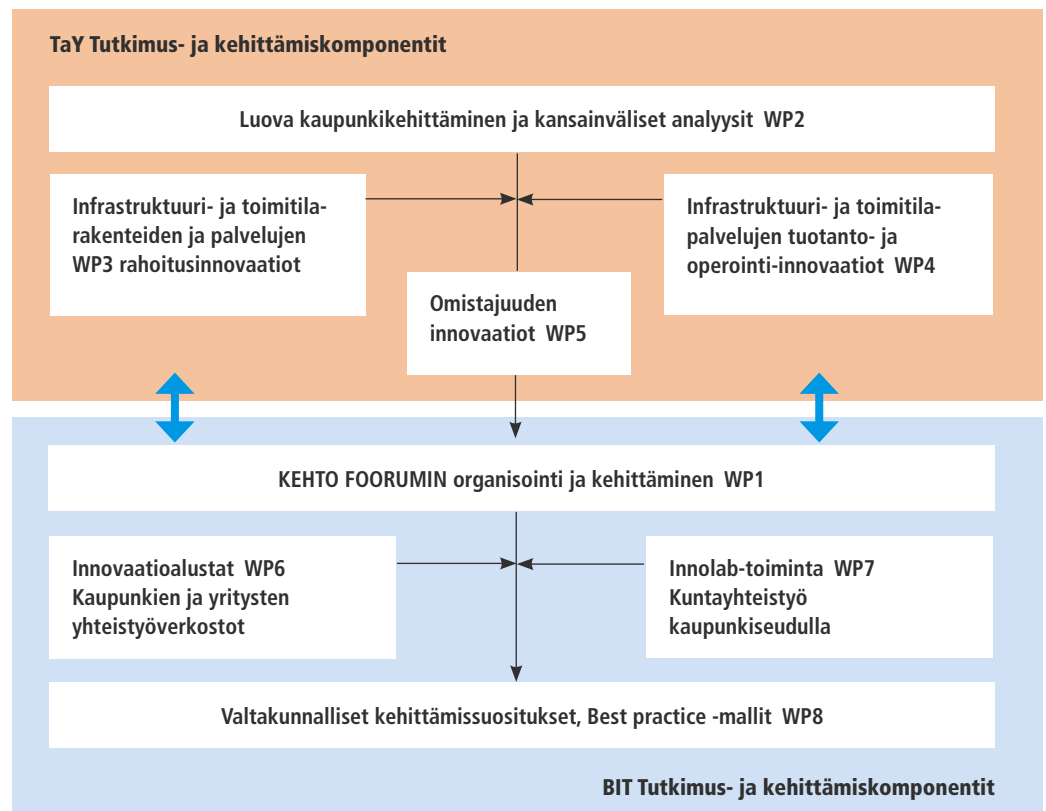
TaY Tutkimus- ja kehittämiskomponentit

Luova kaupunkikehittäminen ja kansainväliset analyysit WP2

Infrastruktuuri- ja toimitilarakenteiden ja palvelujen WP3 rahoitusinnovaatiot

Infrastruktuuri- ja toimitilapalvelujen tuotanto- ja operointi-innovaatiot WP4

Omistajuuden innovaatiot WP5

KEHTO FOORUMIN organisointi ja kehittäminen WP1

Innovaatioalustat WP6
Kaupunkien ja yritysten yhteistyöverkostot

Innolab-toiminta WP7
Kuntayhteistyö kaupunkiseudulla

Valtakunnalliset kehittämissuositukset, Best practice -mallit WP8

BIT Tutkimus- ja kehittämiskomponentit